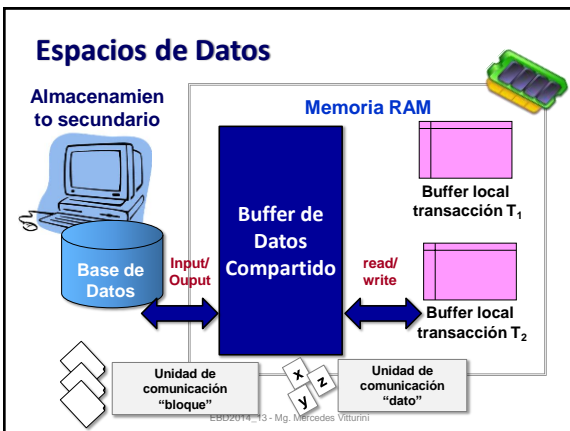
Espacios de Datos

Almacenamiento secundario

Memoria RAM

Base de Datos

Input/ Ouput

Buffer de Datos Compartido

read/ write

Buffer local transacción $T_1$

Buffer local transacción $T_2$

Unidad de comunicación "bloque"

x
y
z

Unidad de comunicación "dato"

EBD2014_13 - Mg. Mercedes Vitturini